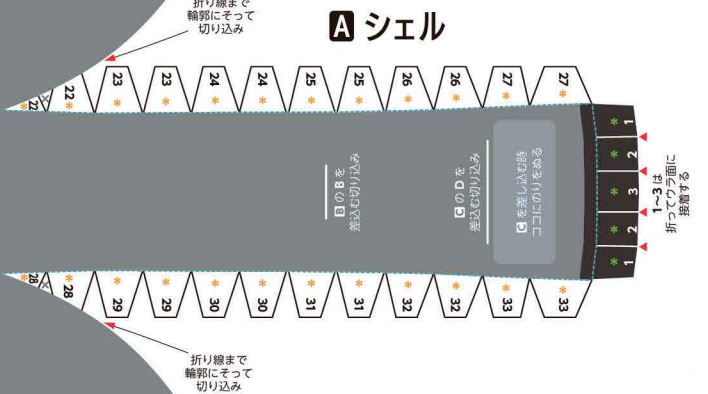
折り線まで
輪郭にそって
切り込み

A シェル

22 22 23 23 24 24 25 25 26 26 27 27

B の B を
差込む切り込み

C の D を
差込む切り込み

C を差し込む時
ココにのりをぬる

1
2
3
3
2
1

1～3は
折ってウラ面に
接着する

28 28 29 29 30 30 31 31 32 32 33 33

折り線まで
輪郭にそって
切り込み